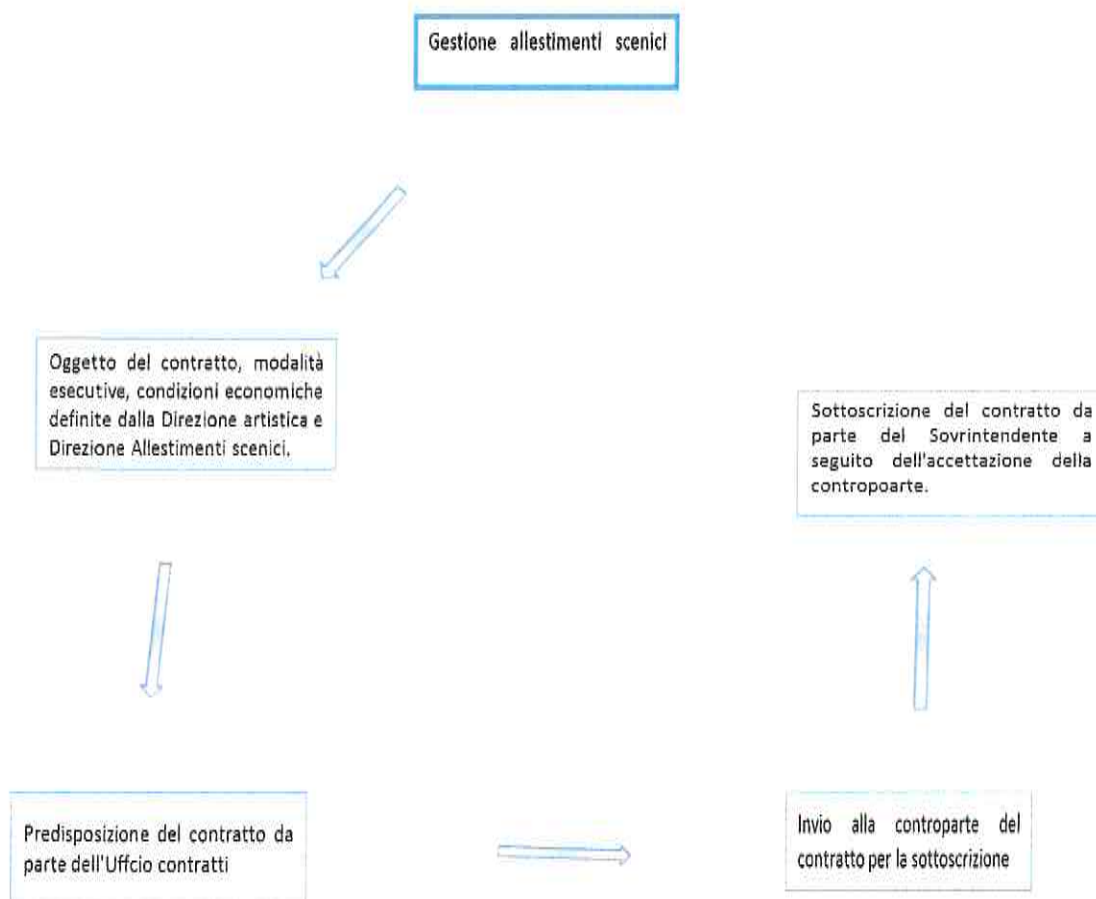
Gestione allestimenti scenici

Oggetto del contratto, modalità esecutive, condizioni economiche definite dalla Direzione artistica e Direzione Allestimenti scenici.

Predisposizione del contratto da parte dell'Uffcio contratti

Invio alla controparte del contratto per la sottoscrizione

Sottoscrizione del contratto da parte del Sovrintendente a seguito dell'accettazione della contropoarte.